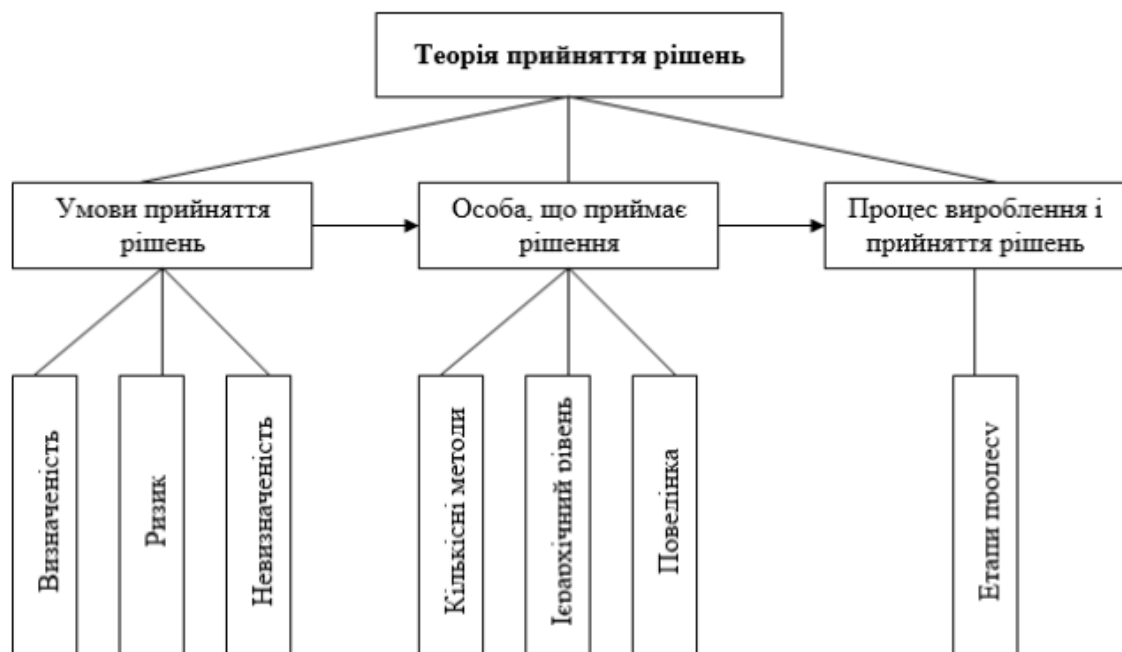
Теорія прийняття рішень

Умови прийняття рішень

Особа, що приймає рішення

Процес вироблення і прийняття рішень

Визначеність

Ризик

Невизначеність

Кількісні методи

Ієрархічний рівень

Поведінка

Етапи процесу